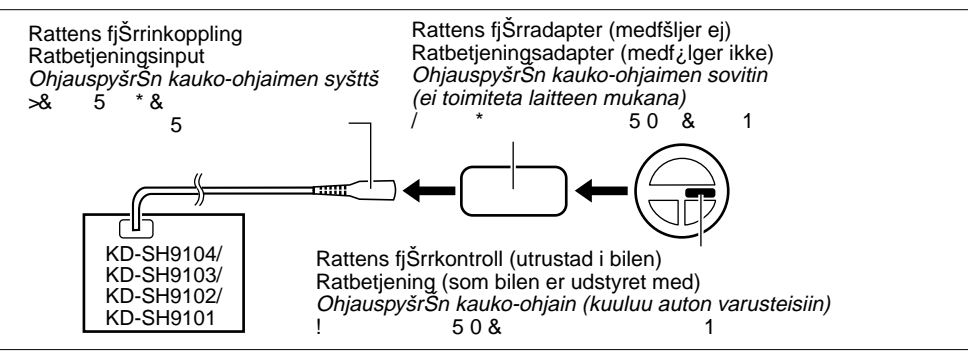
Rattens fjŠrrinkoppling
Ratbetjeningsinput
*OhjauspyšrŠn kauko-ohjaimen syšttš*
>&     5     * &
5

Rattens fjŠrradapter (medfšljer ej)
Ratbetjeningsadapter (medf¿lger ikke)
*OhjauspyšrŠn kauko-ohjaimen sovitin (ei toimiteta laitteen mukana)*
/     *     5 0  &     1

KD-SH9104/
KD-SH9103/
KD-SH9102/
KD-SH9101

Rattens fjŠrrkontroll (utrustad i bilen)
Ratbetjening (som bilen er udstyret med)
*OhjauspyšrŠn kauko-ohjain (kuuluu auton varusteisiin)*
!     5 0 &     1